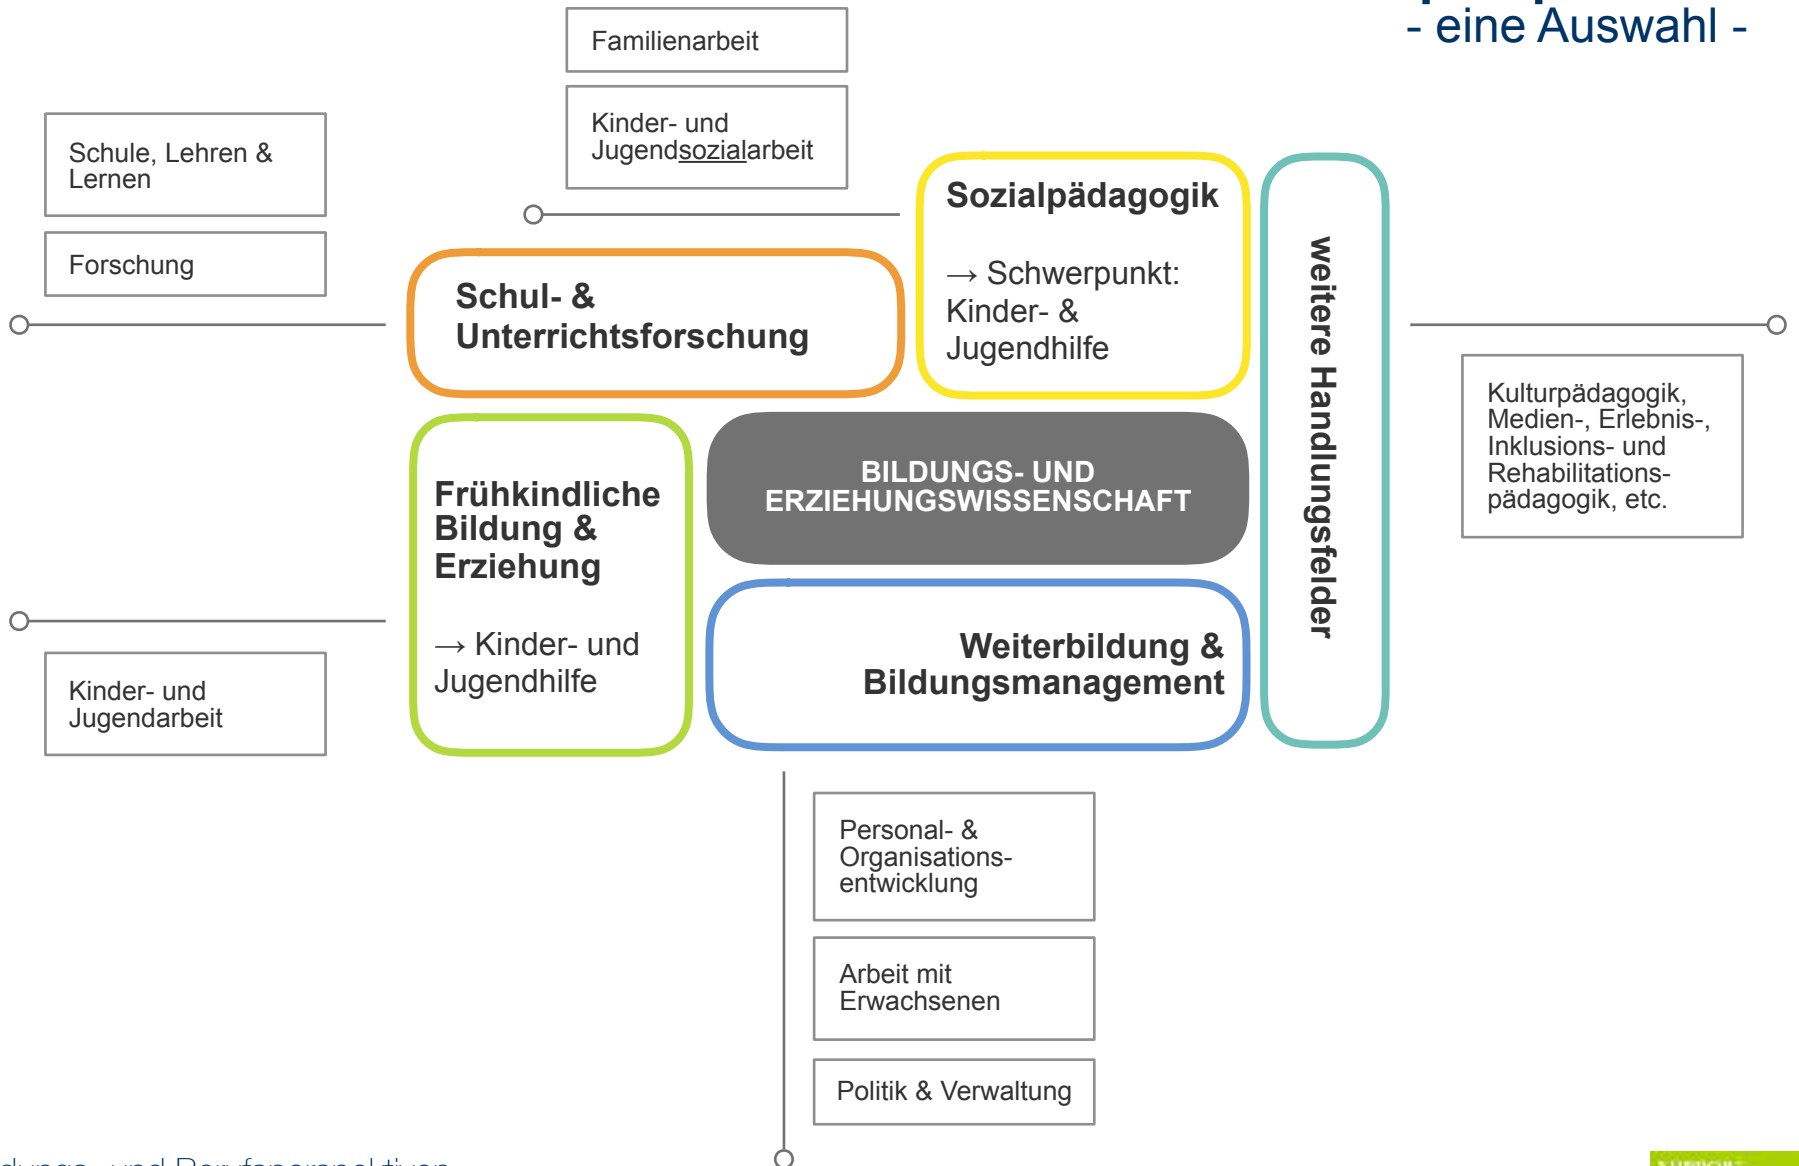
- eine Auswahl -

Familienarbeit

Kinder- und Jugendsozialarbeit

Schule, Lehren & Lernen

Forschung

Sozialpädagogik

→ Schwerpunkt: Kinder- & Jugendhilfe

Schul- & Unterrichtsforschung

weitere Handlungsfelder

Kulturpädagogik, Medien-, Erlebnis-, Inklusions- und Rehabilitationspädagogik, etc.

Frühkindliche Bildung & Erziehung

→ Kinder- und Jugendhilfe

BILDUNGS- UND ERZIEHUNGSWISSENSCHAFT

Weiterbildung & Bildungsmanagement

Kinder- und Jugendarbeit

Personal- & Organisationsentwicklung

Arbeit mit Erwachsenen

Politik & Verwaltung

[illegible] und Berufsperspektiven